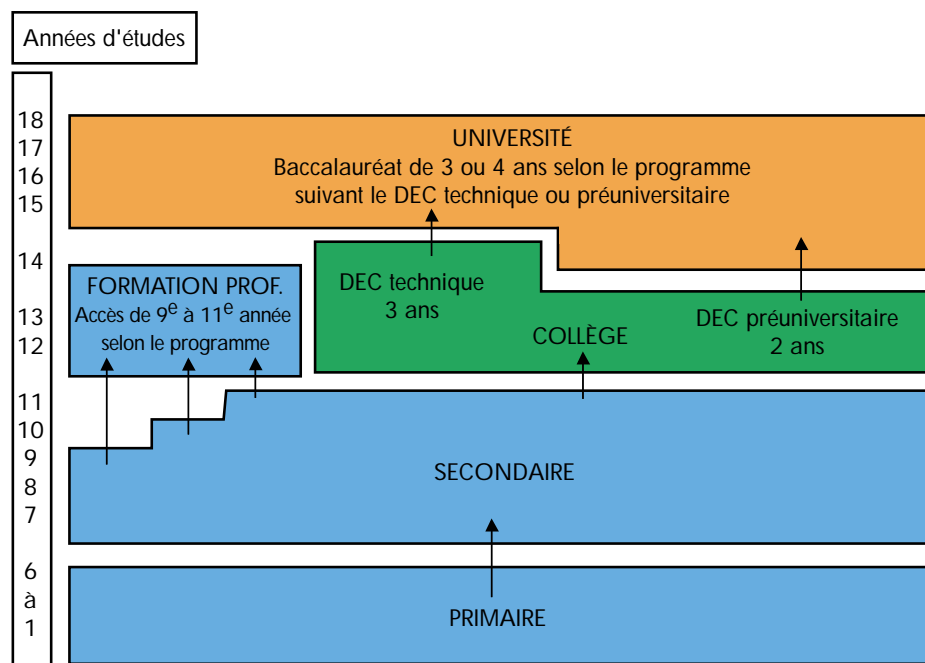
Années d'études

18
17
16
15
14
13
12
11
10
9
8
7
6
à
1

UNIVERSITÉ
Baccalauréat de 3 ou 4 ans selon le programme suivant le DEC technique ou préuniversitaire

FORMATION PROF.
Accès de $9^{e}$ à $11^{e}$ année selon le programme

DEC technique
3 ans

COLLÈGE

DEC préuniversitaire
2 ans

SECONDAIRE

PRIMAIRE